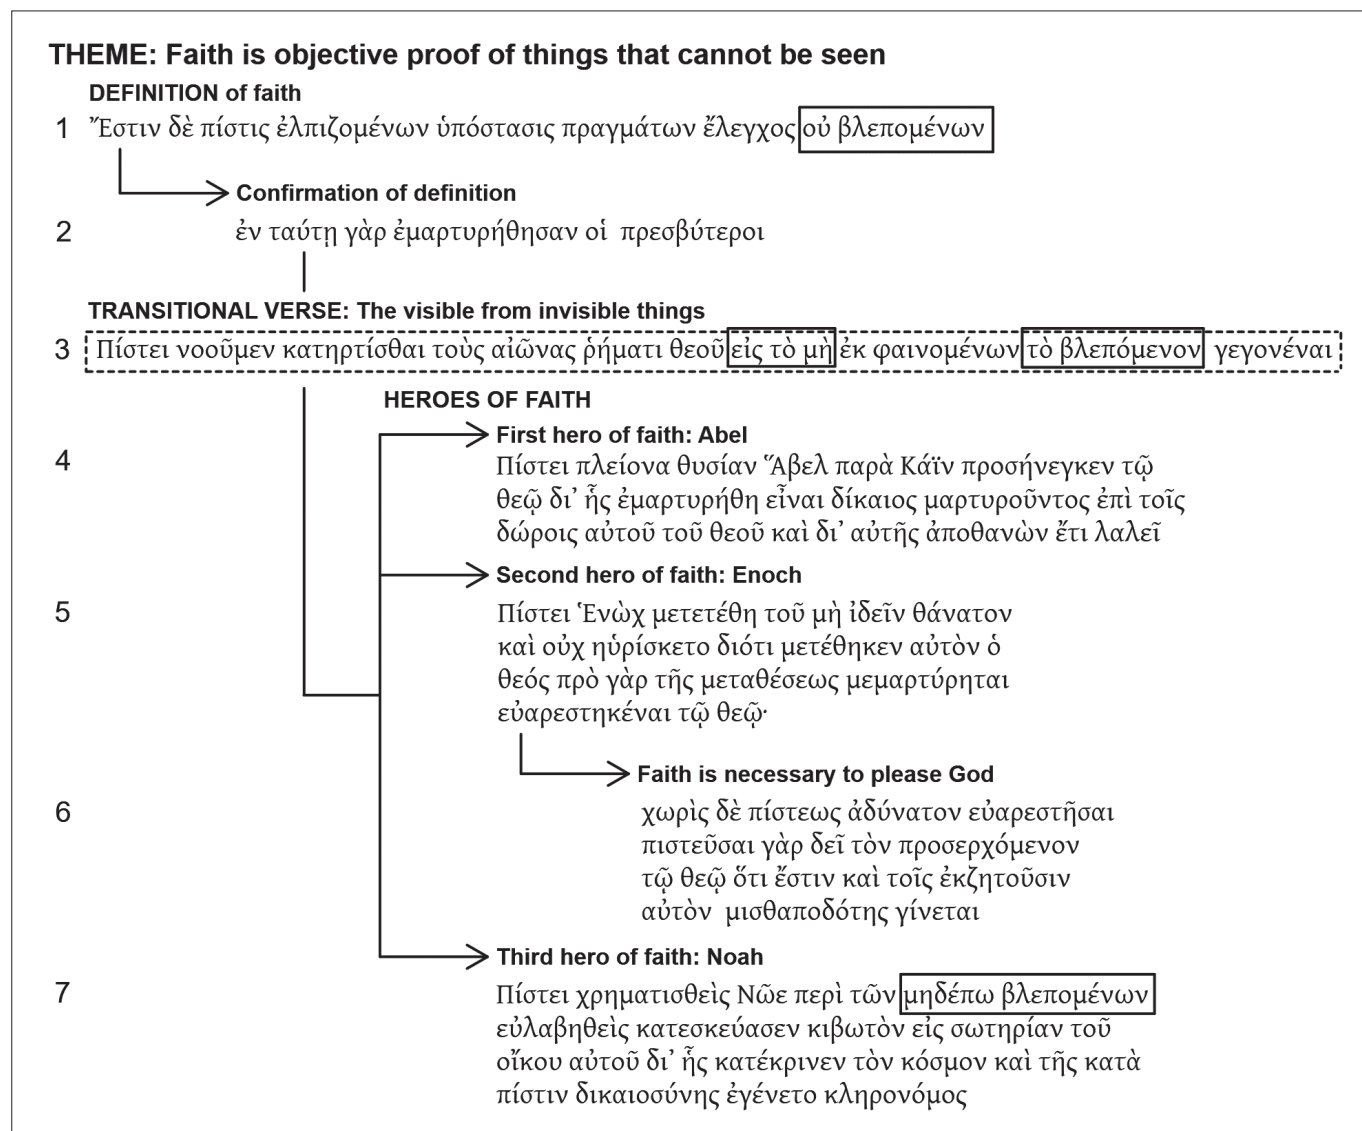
THEME: Faith is objective proof of things that cannot be seen

DEFINITION of faith

1 Ἔστιν δὲ πίστις ἐλπιζομένων ὑπόστασις πραγμάτων ἔλεγχος οὐ βλεπομένων

Confirmation of definition

2 ἐν ταύτῃ γὰρ ἐμαρτυρήθησαν οἱ πρεσβύτεροι

TRANSITIONAL VERSE: The visible from invisible things

3 Πίστει νοοῦμεν κατηρτίσθαι τοὺς αἰῶνας ῥήματι θεοῦ εἰς τὸ μὴ ἐκ φαινομένων τὸ βλεπόμενον γεγονέναι

HEROES OF FAITH

First hero of faith: Abel

4 Πίστει πλείονα θυσίαν Ἄβελ παρὰ Κάϊν προσήνεγκεν τῷ θεῷ δι᾽ ἧς ἐμαρτυρήθη εἶναι δίκαιος μαρτυροῦντος ἐπὶ τοῖς δώροις αὐτοῦ τοῦ θεοῦ καὶ δι᾽ αὐτῆς ἀποθανὼν ἔτι λαλεῖ

Second hero of faith: Enoch

5 Πίστει Ἑνὼχ μετετέθη τοῦ μὴ ἰδεῖν θάνατον καὶ οὐχ ηὑρίσκετο διότι μετέθηκεν αὐτὸν ὁ θεός πρὸ γὰρ τῆς μεταθέσεως μεμαρτύρηται εὐαρεστηκέναι τῷ θεῷ·

Faith is necessary to please God

6 χωρὶς δὲ πίστεως ἀδύνατον εὐαρεστῆσαι πιστεῦσαι γὰρ δεῖ τὸν προσερχόμενον τῷ θεῷ ὅτι ἔστιν καὶ τοῖς ἐκζητοῦσιν αὐτὸν μισθαποδότης γίνεται

Third hero of faith: Noah

7 Πίστει χρηματισθεὶς Νῶε περὶ τῶν μηδέπω βλεπομένων εὐλαβηθεὶς κατεσκεύασεν κιβωτὸν εἰς σωτηρίαν τοῦ οἴκου αὐτοῦ δι᾽ ἧς κατέκρινεν τὸν κόσμον καὶ τῆς κατὰ πίστιν δικαιοσύνης ἐγένετο κληρονόμος